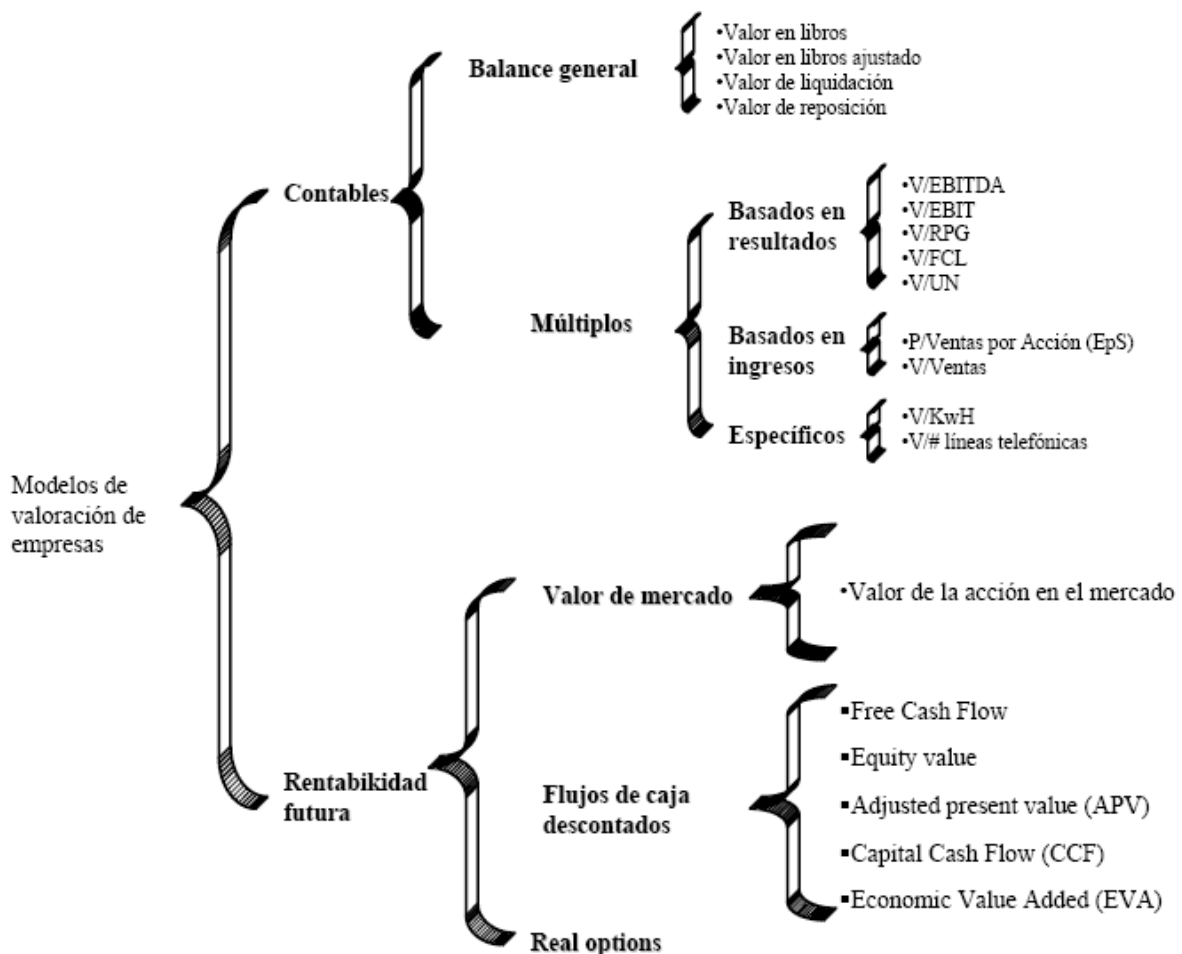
Modelos de valoración de empresas

Contables

Balance general

•Valor en libros
•Valor en libros ajustado
•Valor de liquidación
•Valor de reposición

Múltiplos

Basados en resultados

•V/EBITDA
•V/EBIT
•V/RPG
•V/FCL
•V/UN

Basados en ingresos

•P/Ventas por Acción (EpS)
•V/Ventas

Específicos

•V/KwH
•V/# líneas telefónicas

Rentabikidad futura

Valor de mercado

•Valor de la acción en el mercado

Flujos de caja descontados

▪Free Cash Flow
▪Equity value
▪Adjusted present value (APV)
▪Capital Cash Flow (CCF)
▪Economic Value Added (EVA)

Real options